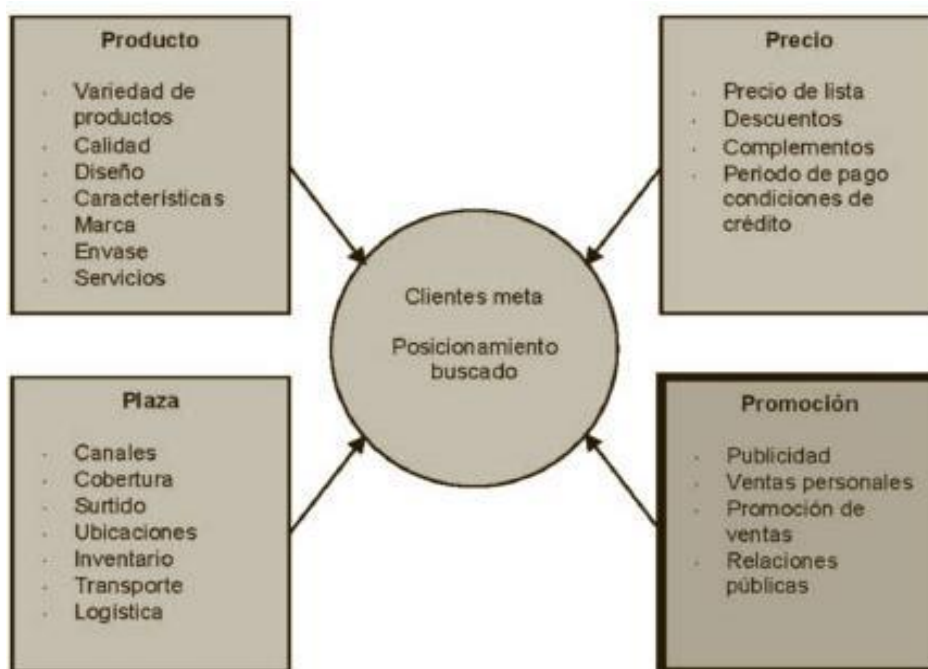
Producto

- Variedad de productos
- Calidad
- Diseño
- Características
- Marca
- Envase
- Servicios

Precio

- Precio de lista
- Descuentos
- Complementos
- Periodo de pago condiciones de crédito

Clientes meta

Posicionamiento buscado

Plaza

- Canales
- Cobertura
- Surtido
- Ubicaciones
- Inventario
- Transporte
- Logística

Promoción

- Publicidad
- Ventas personales
- Promoción de ventas
- Relaciones públicas